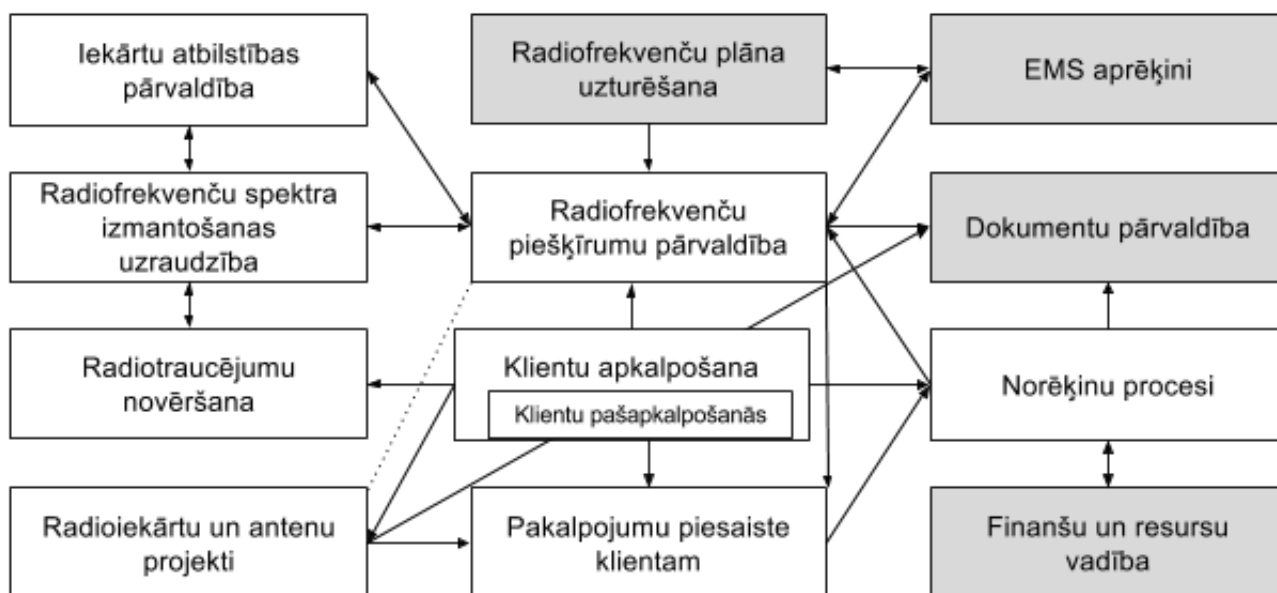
Iekārtu atbilstības pārvaldība

Radiofrekvenču plāna uzturēšana

EMS aprēķini

Radiofrekvenču spektra izmantošanas uzraudzība

Radiofrekvenču piešķīrumu pārvaldība

Dokumentu pārvaldība

Radiotraucējumu novēršana

Klientu apkalpošana

Klientu pašapkalpošanās

Norēķinu procesi

Radioiekārtu un antenu projekti

Pakalpojumu piesaiste klientam

Finanšu un resursu vadība